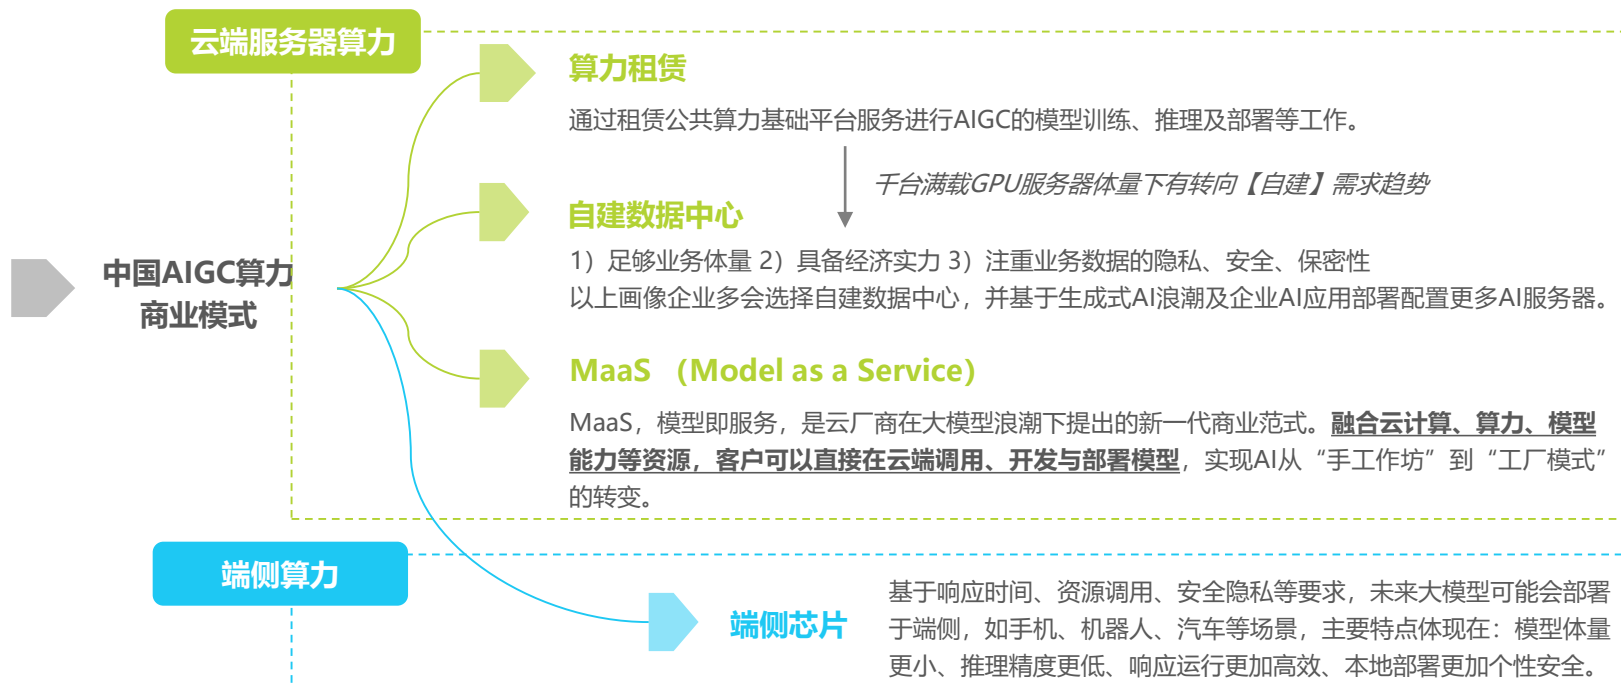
云端服务器算力

中国AIGC算力商业模式

算力租赁

通过租赁公共算力基础平台服务进行AIGC的模型训练、推理及部署等工作。

千台满载GPU服务器体量下有转向【自建】需求趋势

自建数据中心

1）足够业务体量 2）具备经济实力 3）注重业务数据的隐私、安全、保密性
以上画像企业多会选择自建数据中心，并基于生成式AI浪潮及企业AI应用部署配置更多AI服务器。

MaaS （Model as a Service）

MaaS，模型即服务，是云厂商在大模型浪潮下提出的新一代商业范式。融合云计算、算力、模型能力等资源，客户可以直接在云端调用、开发与部署模型，实现AI从“手工作坊”到“工厂模式”的转变。

端侧算力

端侧芯片

基于响应时间、资源调用、安全隐私等要求，未来大模型可能会部署于端侧，如手机、机器人、汽车等场景，主要特点体现在：模型体量更小、推理精度更低、响应运行更加高效、本地部署更加个性安全。